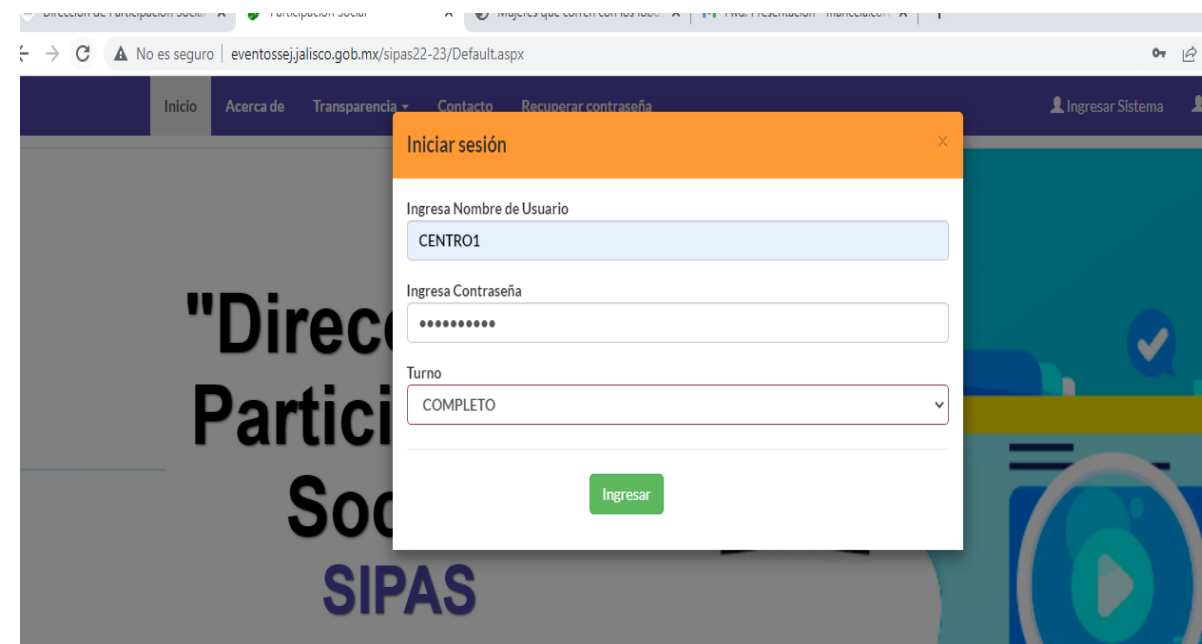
Dirección de Participación Social × Participación Social × Mujeres que corren con los lobos × Fwd: Presentación - mariela.cor ×

No es seguro | eventossej.jalisco.gob.mx/sipas22-23/Default.aspx

Inicio Acerca de Transparencia Contacto Recuperar contraseña Ingresar Sistema

Iniciar sesión ×

Ingresa Nombre de Usuario

CENTRO1

Ingresa Contraseña

••••••••••

Turno

COMPLETO

Ingresar

"Direc Partici Soc

SIPAS